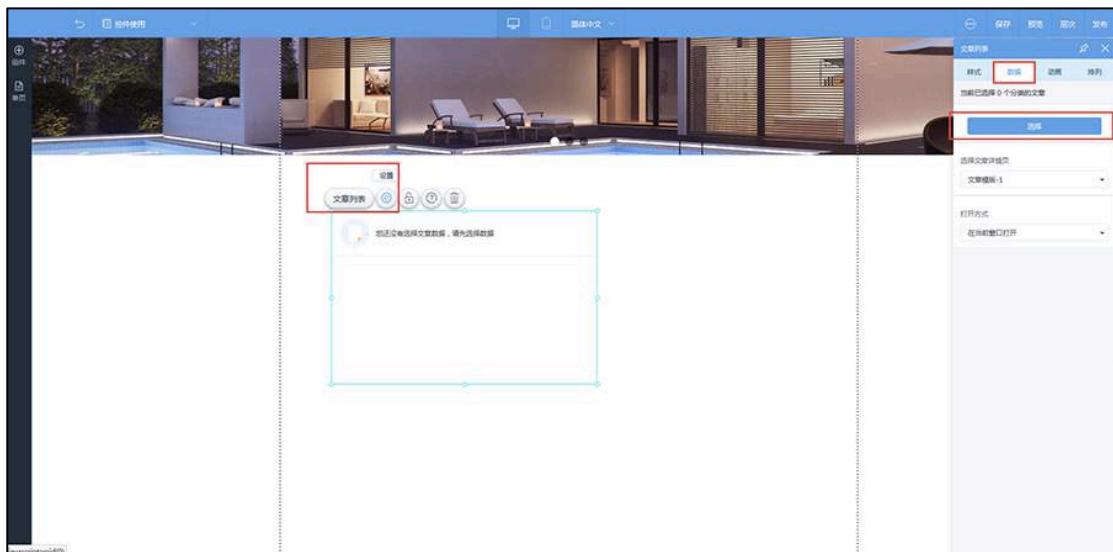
控件使用

简体中文

保存 预览 版次 发布

组件

单页

文章列表

样式 数据 动画 排列

当前已选择 0 个分类的文章

选择

选择文章详情页

文章模板-1

打开方式

在当前窗口打开

设置

文章列表

您还没有选择文章数据，请先选择数据

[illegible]